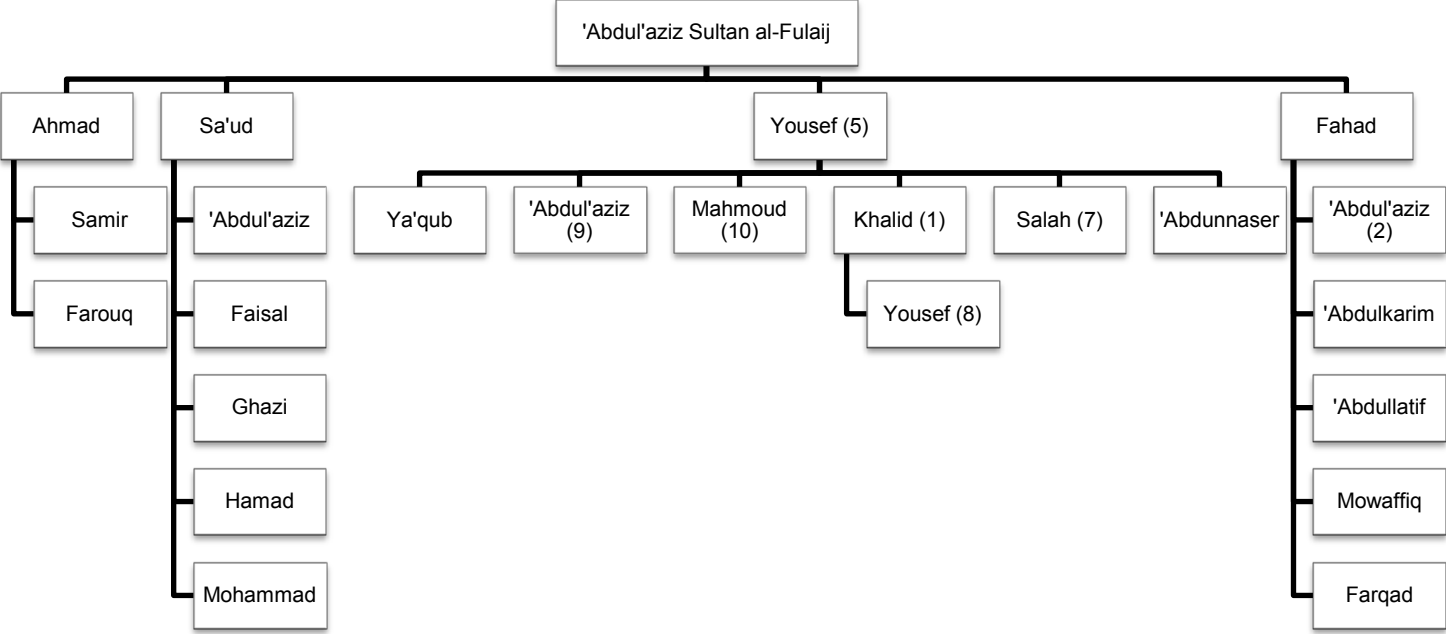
'Abdul'aziz Sultan al-Fulaij

Ahmad

Samir

Farouq

Sa'ud

'Abdul'aziz

Faisal

Ghazi

Hamad

Mohammad

Yousef (5)

Ya'qub

'Abdul'aziz (9)

Mahmoud (10)

Khalid (1)

Yousef (8)

Salah (7)

'Abdunnaser

Fahad

'Abdul'aziz (2)

'Abdulkarim

'Abdullatif

Mowaffiq

Farqad